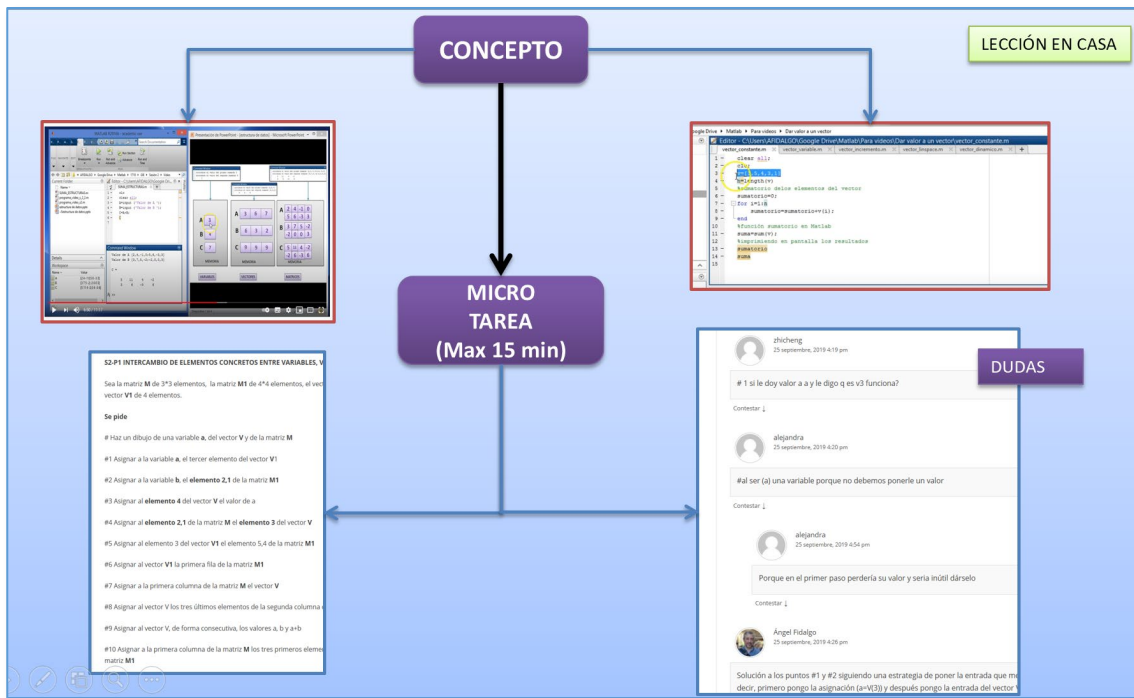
CONCEPTO

LECCIÓN EN CASA

Google Drive ▸ Matlab ▸ Para videos ▸ Dar valor a un vector

Editor - C:\Users\AFIDALGO\Google Drive\Matlab\Para videos\Dar valor a un vector\vector_constante.m

vector_constante.m | vector_variable.m | vector_incremento.m | vector_linspace.m | vector_dinamico.m

1 clear all;
2 clc;
3 v=[1,4,2,1];
4 N=length(v)
5 %sumatorio delos elementos del vector
6 sumatorio=0;
7 for i=1:N
8 sumatorio=sumatorio+v(i);
9 end
10 %función sumatorio en Matlab
11 suma=sum(V);
12 %imprimiendo en pantalla los resultados
13 sumatorio
14 suma
15

MICRO TAREA (Max 15 min)

S2-P1 INTERCAMBIO DE ELEMENTOS CONCRETOS ENTRE VARIABLES, V

Sea la matriz M de 3*3 elementos, la matriz M1 de 4*4 elementos, el vect vector V1 de 4 elementos.

Se pide

# Haz un dibujo de una variable a, del vector V y de la matriz M

#1 Asignar a la variable a, el tercer elemento del vector V1

#2 Asignar a la variable b, el elemento 2,1 de la matriz M1

#3 Asignar al elemento 4 del vector V el valor de a

#4 Asignar al elemento 2,1 de la matriz M el elemento 3 del vector V

#5 Asignar al elemento 3 del vector V1 el elemento 5,4 de la matriz M1

#6 Asignar al vector V1 la primera fila de la matriz M1

#7 Asignar a la primera columna de la matriz M el vector V

#8 Asignar al vector V los tres últimos elementos de la segunda columna

#9 Asignar al vector V, de forma consecutiva, los valores a, b y a+b

#10 Asignar a la primera columna de la matriz M los tres primeros eleme matriz M1

DUDAS

zhicheng
25 septiembre, 2019 4:19 pm

# 1 si le doy valor a a y le digo q es v3 funciona?

Contestar ↓

alejandra
25 septiembre, 2019 4:20 pm

#al ser (a) una variable porque no debemos ponerle un valor

Contestar ↓

alejandra
25 septiembre, 2019 4:54 pm

Porque en el primer paso perdería su valor y seria inútil dárselo

Contestar ↓

Ángel Fidalgo
25 septiembre, 2019 4:26 pm

Solución a los puntos #1 y #2 siguiendo una estrategia de poner la entrada que me decir, primero pongo la asignación (a=V(3)) y después pongo la entrada del vector